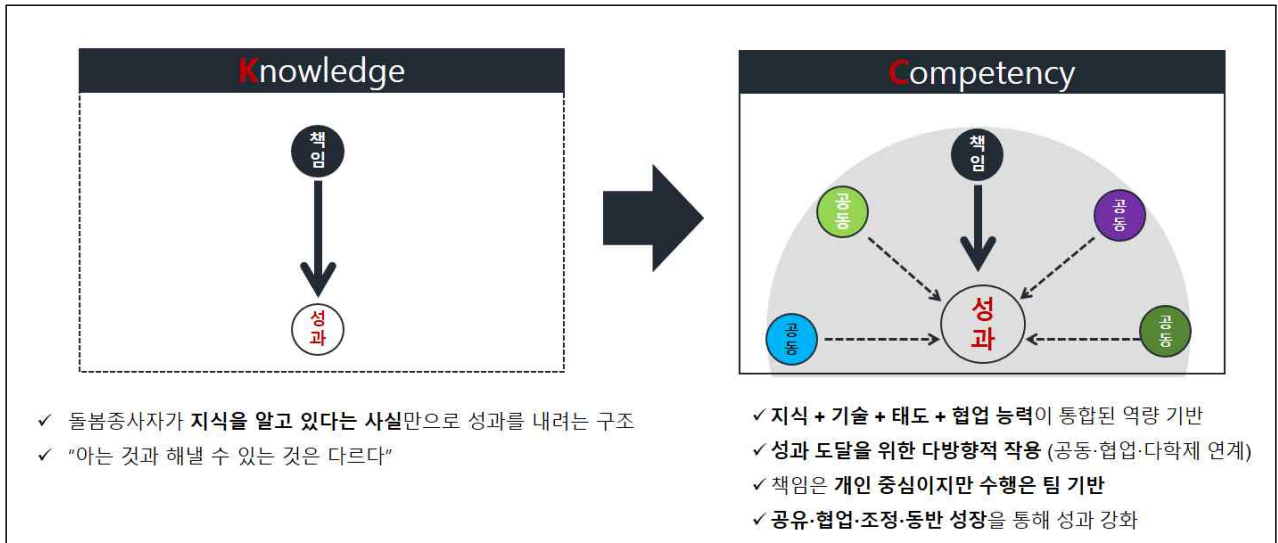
Knowledge

책임

성과

✓ 돌봄종사자가 지식을 알고 있다는 사실만으로 성과를 내려는 구조
✓ "아는 것과 해낼 수 있는 것은 다르다"

Competency

책임

공동

공동

공동

공동

성과

✓ 지식 + 기술 + 태도 + 협업 능력이 통합된 역량 기반
✓ 성과 도달을 위한 다방향적 작용 (공동·협업·다학제 연계)
✓ 책임은 개인 중심이지만 수행은 팀 기반
✓ 공유·협업·조정·동반 성장을 통해 성과 강화